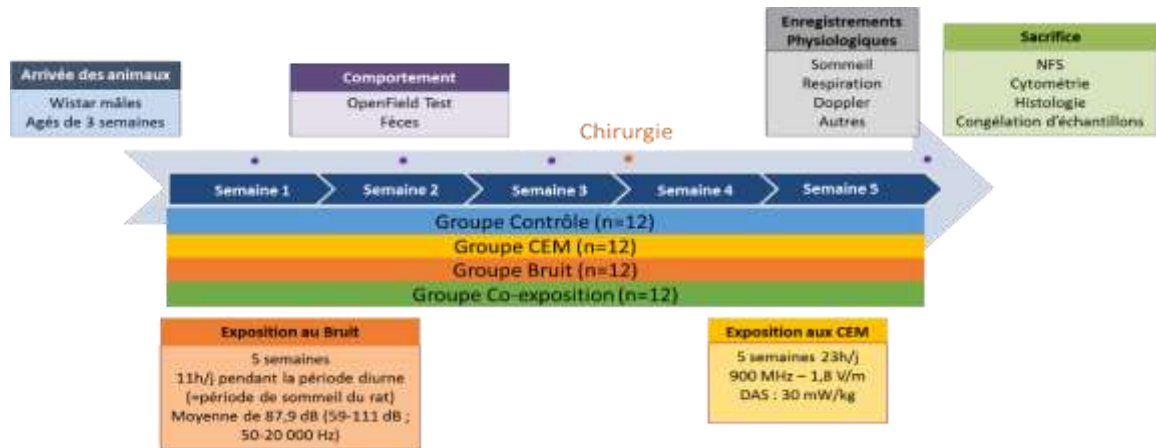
Arrivée des animaux
Wistar mâles
Agés de 3 semaines

Comportement
OpenField Test
Fèces

Enregistrements Physiologiques
Sommeil
Respiration
Doppler
Autres

Sacrifice
NFS
Cytométrie
Histologie
Congélation d'échantillons

Chirurgie

Semaine 1
Semaine 2
Semaine 3
Semaine 4
Semaine 5

Groupe Contrôle (n=12)
Groupe CEM (n=12)
Groupe Bruit (n=12)
Groupe Co-exposition (n=12)

Exposition au Bruit
5 semaines
11h/j pendant la période diurne (=période de sommeil du rat)
Moyenne de 87,9 dB (59-111 dB ; 50-20 000 Hz)

Exposition aux CEM
5 semaines 23h/j
900 MHz – 1,8 V/m
DAS : 30 mW/kg